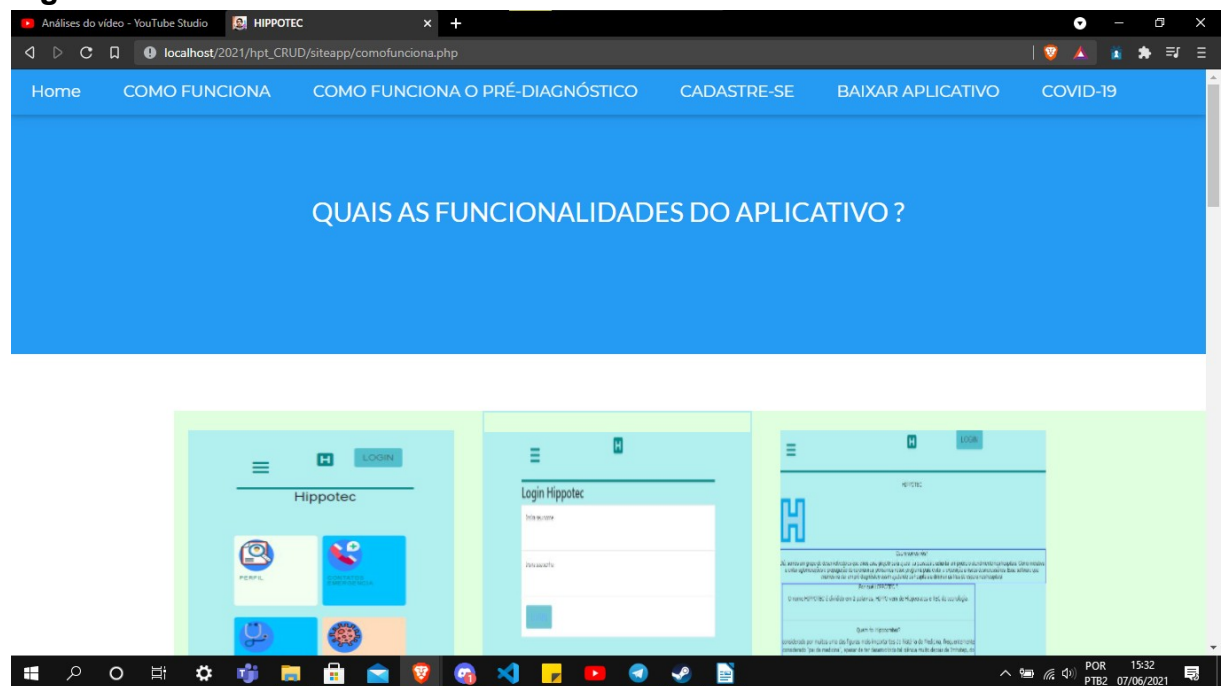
Análises do vídeo - YouTube Studio
HIPPOTEC
localhost/2021/hpt_CRUD/siteapp/comofunciona.php

Home COMO FUNCIONA COMO FUNCIONA O PRÉ-DIAGNÓSTICO CADASTRE-SE BAIXAR APLICATIVO COVID-19

QUAIS AS FUNCIONALIDADES DO APLICATIVO ?

H LOGIN
Hippotec
PERFIL
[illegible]

H
Login Hippotec
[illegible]
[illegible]

H LOGIN
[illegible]

POR PTB2 15:32 07/06/2021